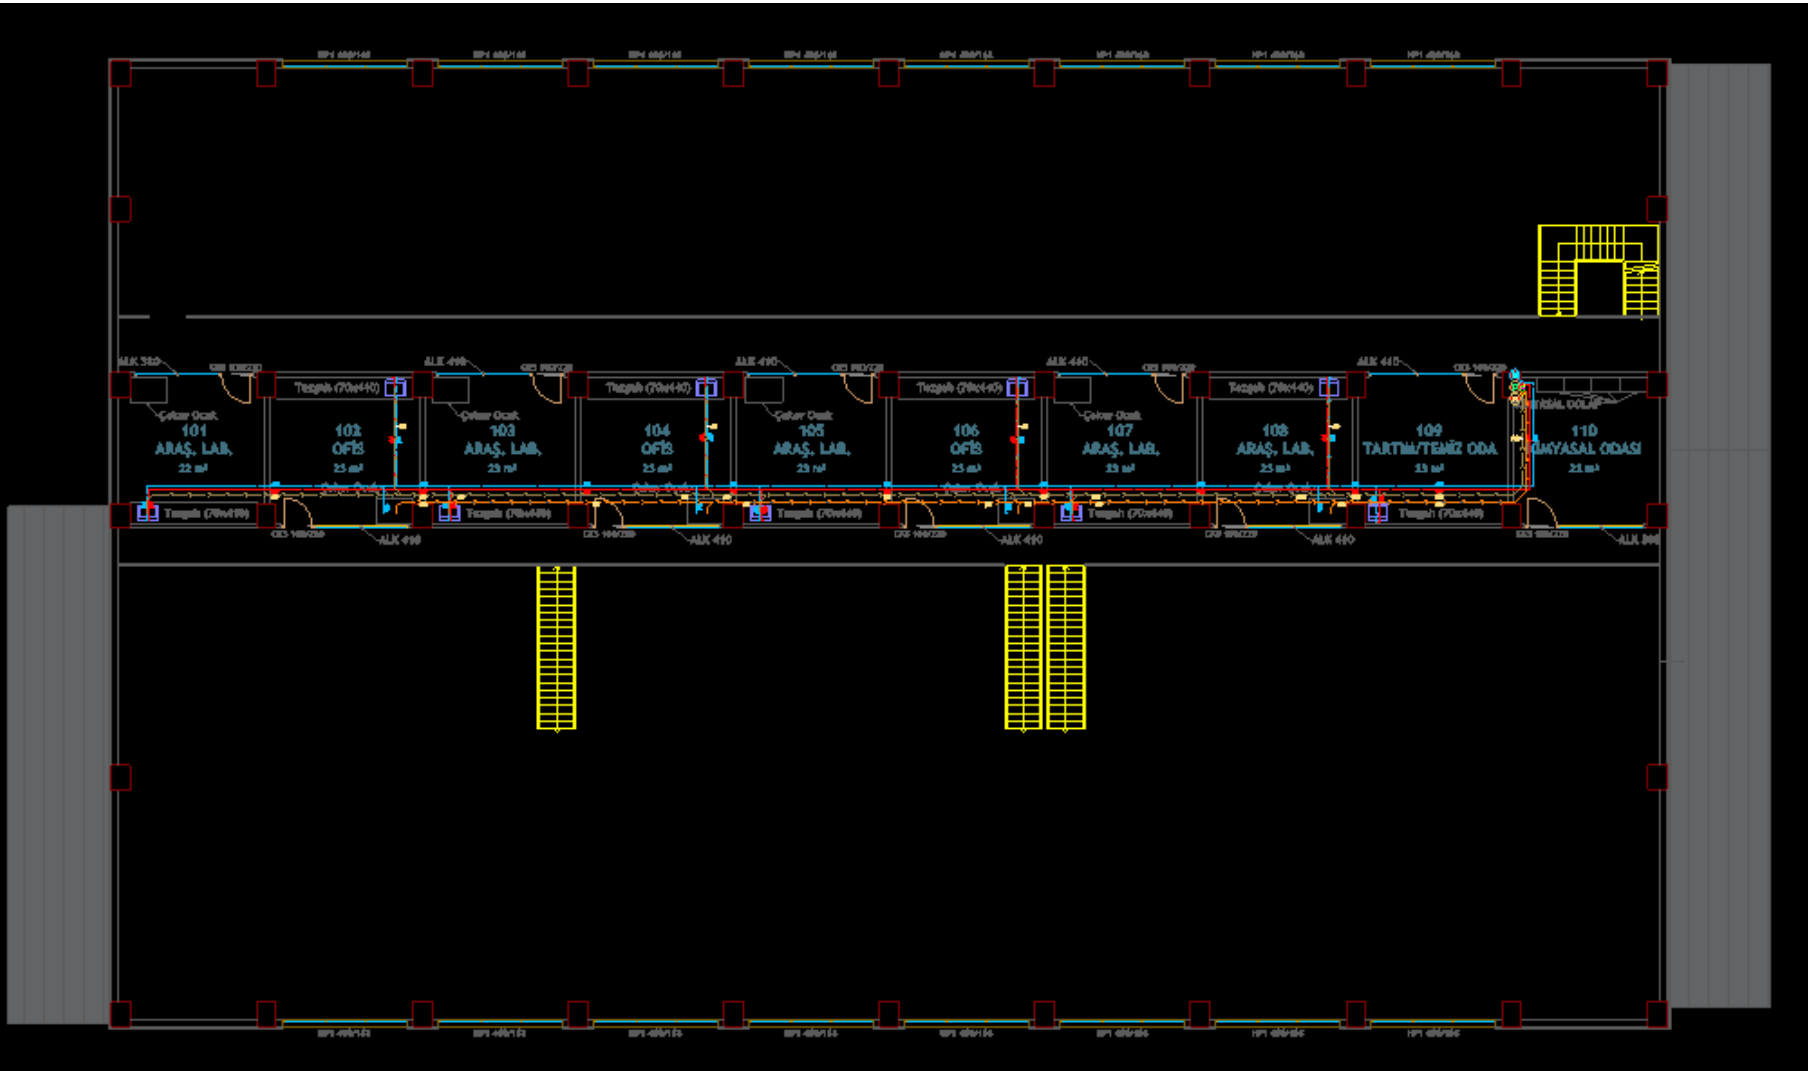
ALK 310
ALK 410
ALK 410
ALK 410
ALK 410

Tezgah (70x440)
Tezgah (70x440)
Tezgah (70x440)
Tezgah (70x440)

Çeker Ocak
Çeker Ocak
Çeker Ocak
Çeker Ocak

101
ARAŞ. LAB.
22 m²

102
OFİS
23 m²

103
ARAŞ. LAB.
23 m²

104
OFİS
23 m²

105
ARAŞ. LAB.
23 m²

106
OFİS
23 m²

107
ARAŞ. LAB.
23 m²

108
ARAŞ. LAB.
23 m²

109
TARTIM/TEMİZ ODA
23 m²

110
KİMYASAL ODASI
21 m²

KİMYASAL DOLABI

Tezgah (70x410)
Tezgah (70x440)
Tezgah (70x440)
Tezgah (70x440)
Tezgah (70x440)

ALK 410
ALK 410
ALK 410
ALK 410
ALK 310